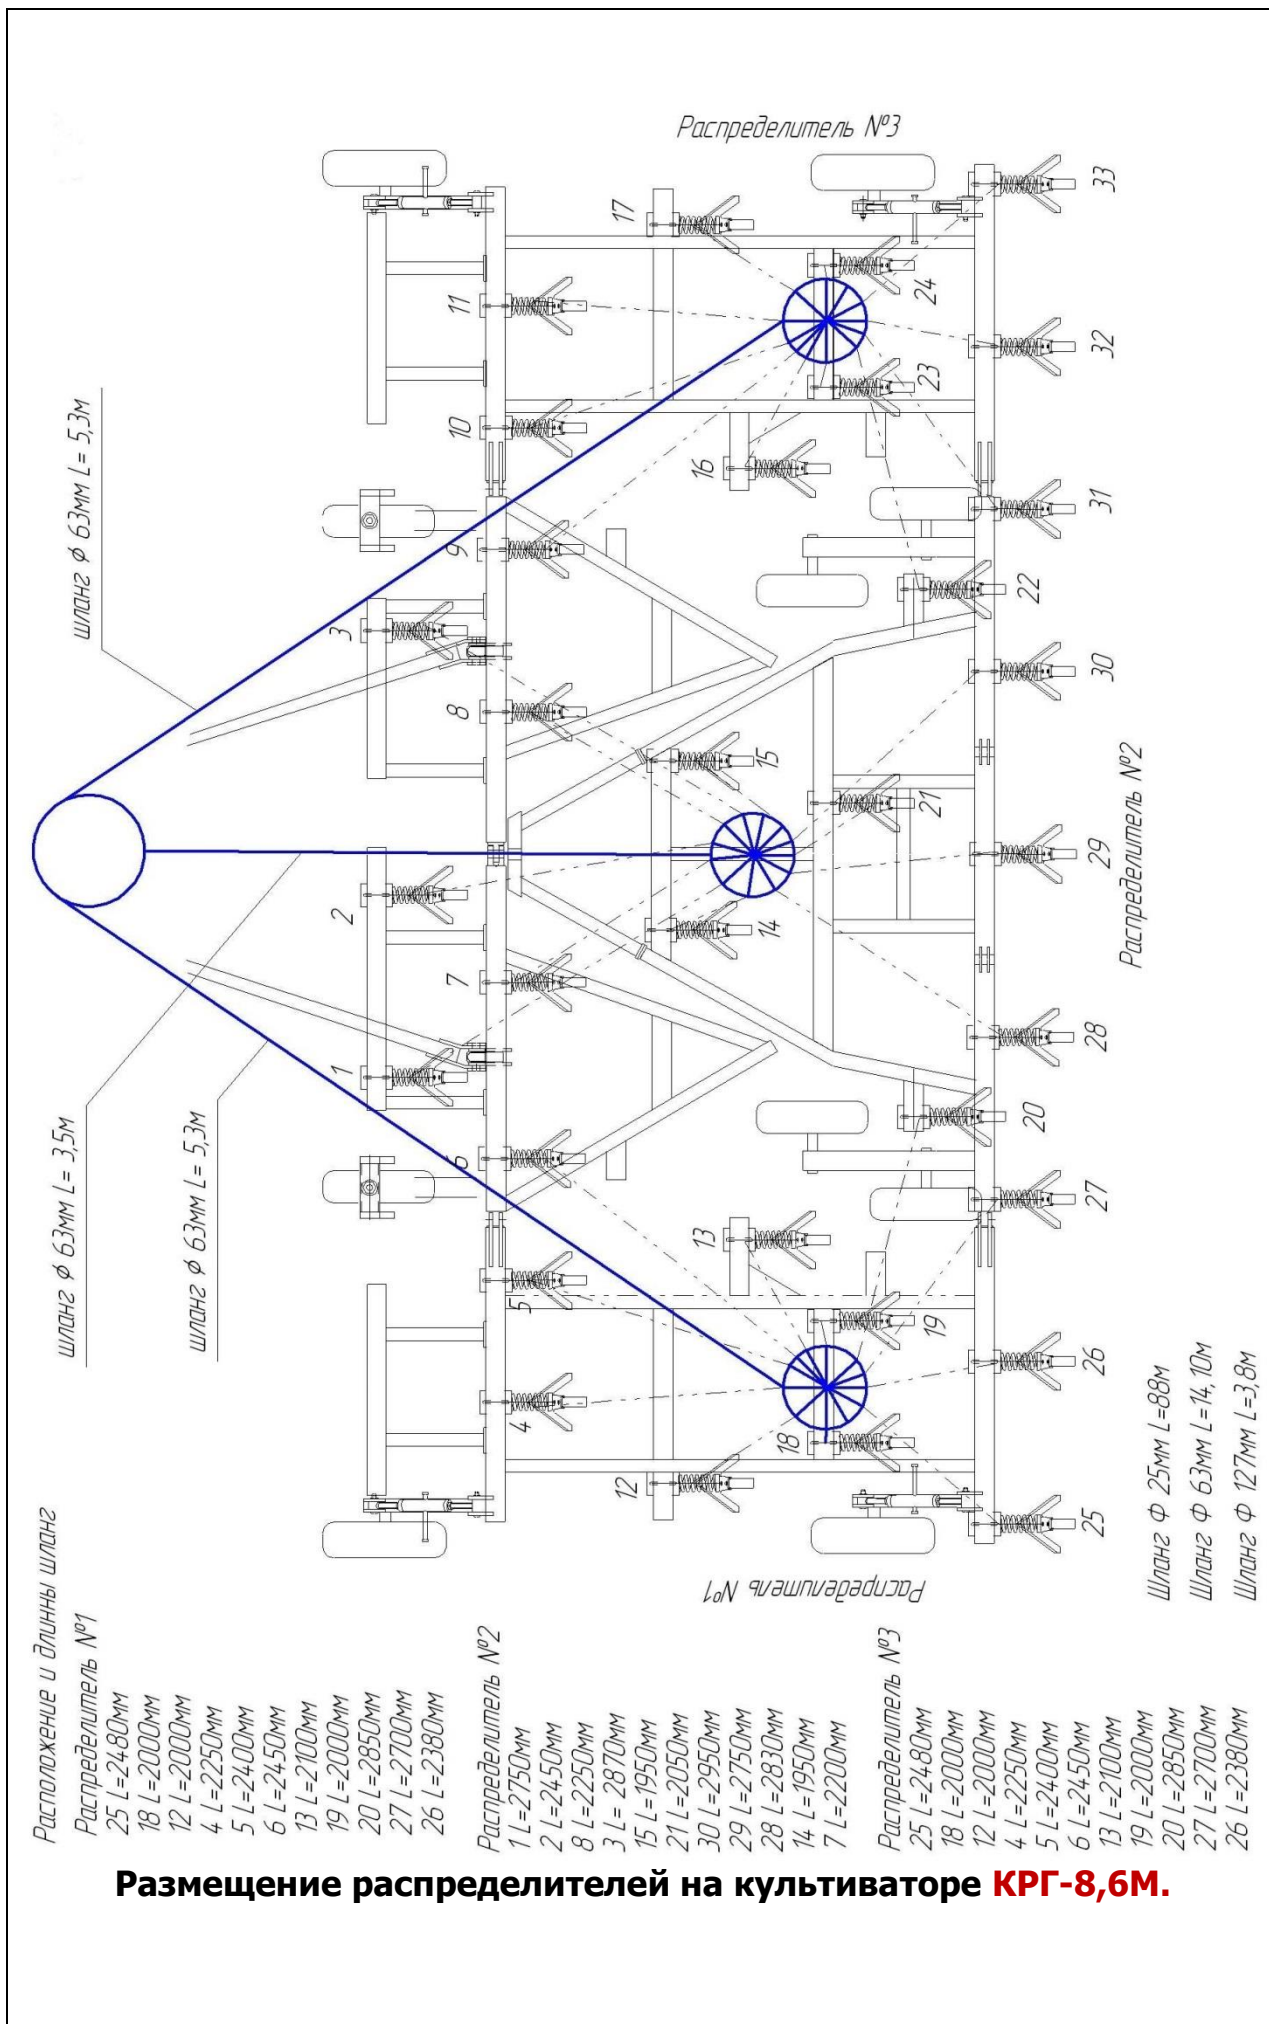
Распределитель №3

шланг $\phi$ 63мм L= 5,3м

шланг $\phi$ 63мм L= 3,5м

шланг $\phi$ 63мм L= 5,3м

11 10 9 3 8 2 7 1 6 5 4
17 16 15 14 13 12
24 23 22 21 20 19 18
33 32 31 30 29 28 27 26 25

Распределитель №2

Распределитель №1

Шланг $\Phi$ 25мм L=88м
Шланг $\Phi$ 63мм L=14,10м
Шланг $\Phi$ 127мм L=3,8м

Расположение и длинны шланг

Распределитель №1
25 L=2480мм
18 L=2000мм
12 L=2000мм
4 L=2250мм
5 L=2400мм
6 L=2450мм
13 L=2100мм
19 L=2000мм
20 L=2850мм
27 L=2700мм
26 L=2380мм

Распределитель №2
1 L=2750мм
2 L=2450мм
8 L=2250мм
3 L= 2870мм
15 L=1950мм
21 L=2050мм
30 L=2950мм
29 L=2750мм
28 L=2830мм
14 L=1950мм
7 L=2200мм

Распределитель №3
25 L=2480мм
18 L=2000мм
12 L=2000мм
4 L=2250мм
5 L=2400мм
6 L=2450мм
13 L=2100мм
19 L=2000мм
20 L=2850мм
27 L=2700мм
26 L=2380мм

Размещение распределителей на культиваторе КРГ-8,6М.